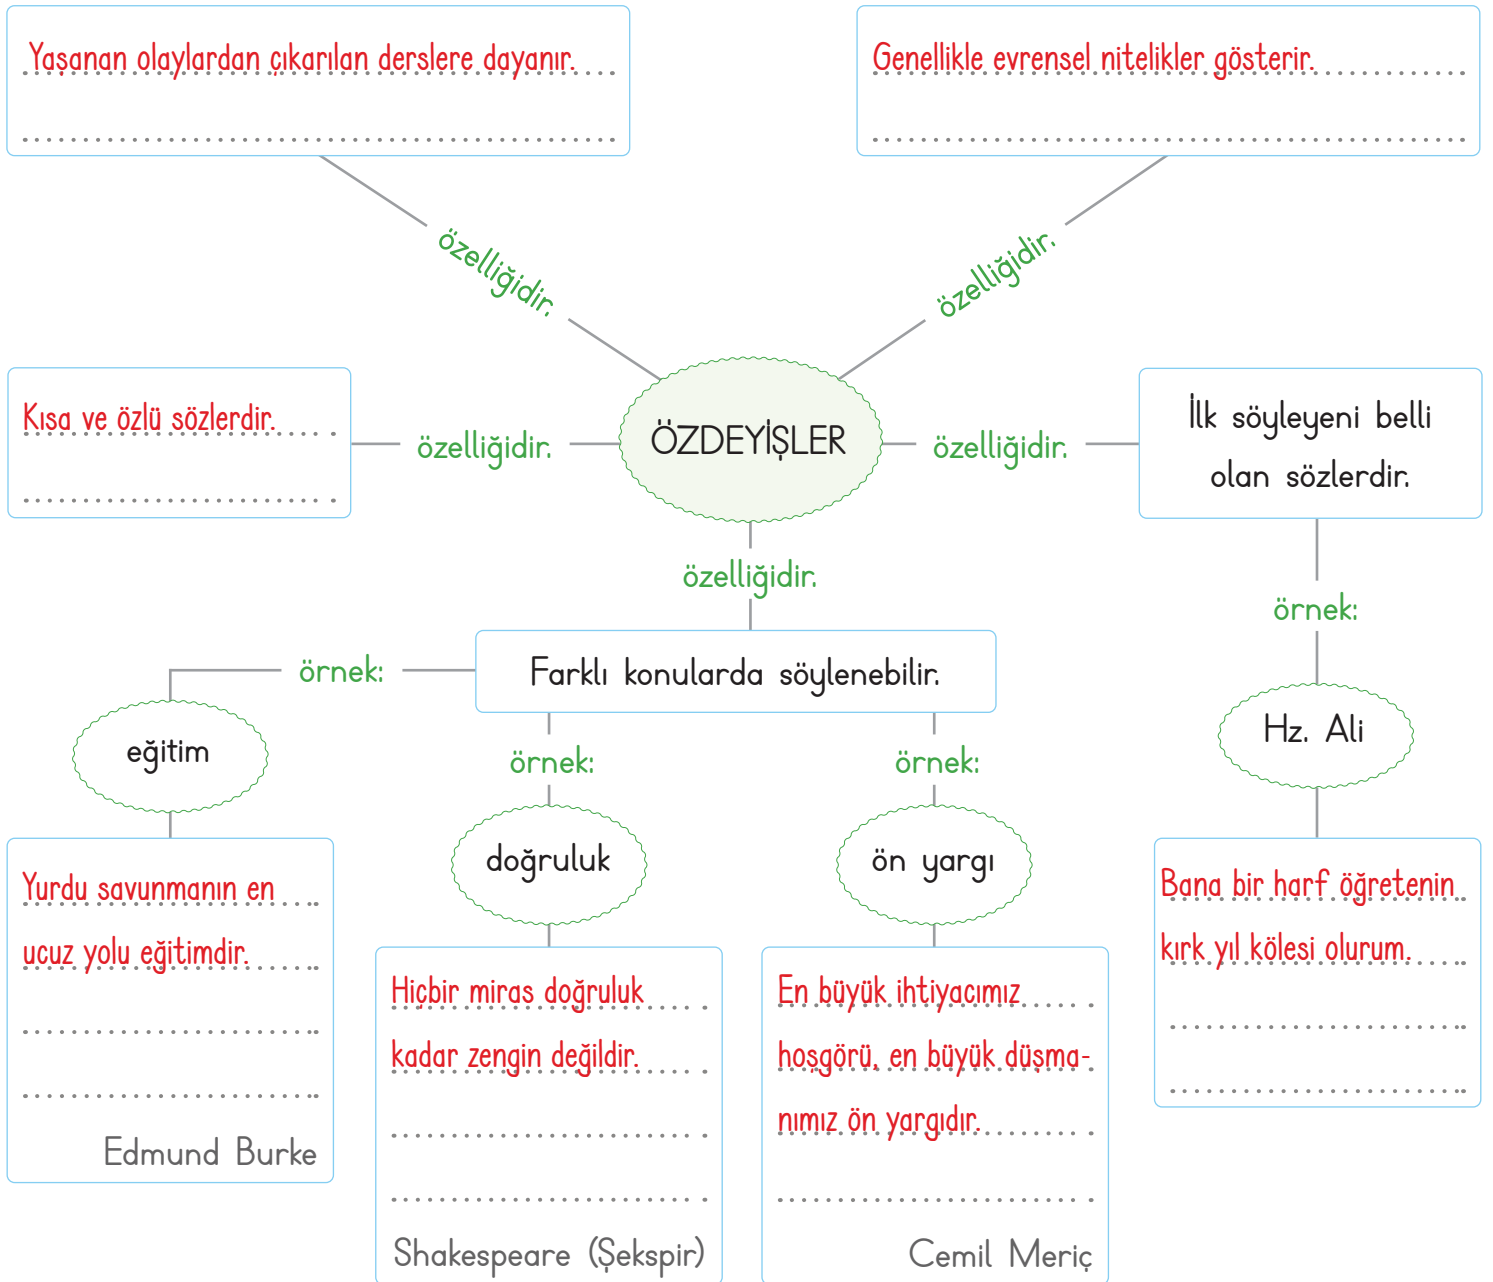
Yaşanan olaylardan çıkarılan derslere dayanır.

Genellikle evrensel nitelikler gösterir.

özelliğidir.

özelliğidir.

Kısa ve özlü sözlerdir.

özelliğidir.

ÖZDEYİŞLER

özelliğidir.

İlk söyleyeni belli olan sözlerdir.

özelliğidir.

örnek:

Farklı konularda söylenebilir.

örnek:

eğitim

örnek:

örnek:

Hz. Ali

doğruluk

ön yargı

Yurdu savunmanın en ucuz yolu eğitimdir.

Edmund Burke

Hiçbir miras doğruluk kadar zengin değildir.

Shakespeare (Şekspir)

En büyük ihtiyacımız hoşgörü, en büyük düşmanımız ön yargıdır.

Cemil Meriç

Bana bir harf öğretenin kırk yıl kölesi olurum.